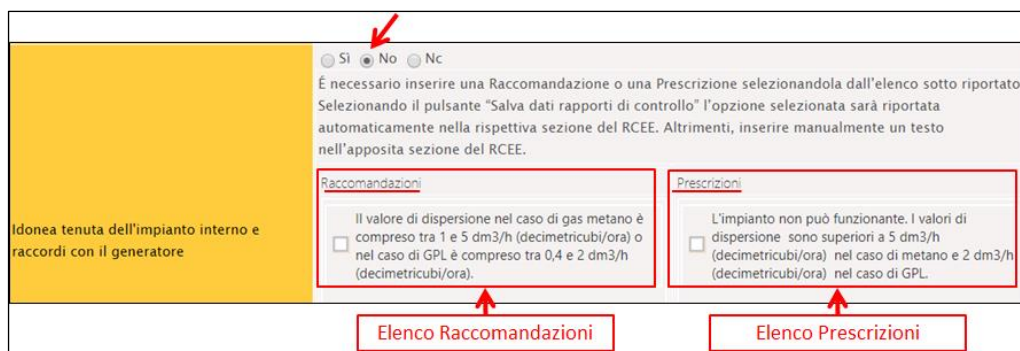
Idonea tenuta dell'impianto interno e raccordi con il generatore

Sì No Nc

É necessario inserire una Raccomandazione o una Prescrizione selezionandola dall'elenco sotto riportato. Selezionando il pulsante "Salva dati rapporti di controllo" l'opzione selezionata sarà riportata automaticamente nella rispettiva sezione del RCEE. Altrimenti, inserire manualmente un testo nell'apposita sezione del RCEE.

Raccomandazioni

Il valore di dispersione nel caso di gas metano è compreso tra 1 e 5 dm3/h (decimetricubi/ora) o nel caso di GPL è compreso tra 0,4 e 2 dm3/h (decimetricubi/ora).

Prescrizioni

L'impianto non può funzionante. I valori di dispersione sono superiori a 5 dm3/h (decimetricubi/ora) nel caso di metano e 2 dm3/h (decimetricubi/ora) nel caso di GPL.

Elenco Raccomandazioni

Elenco Prescrizioni